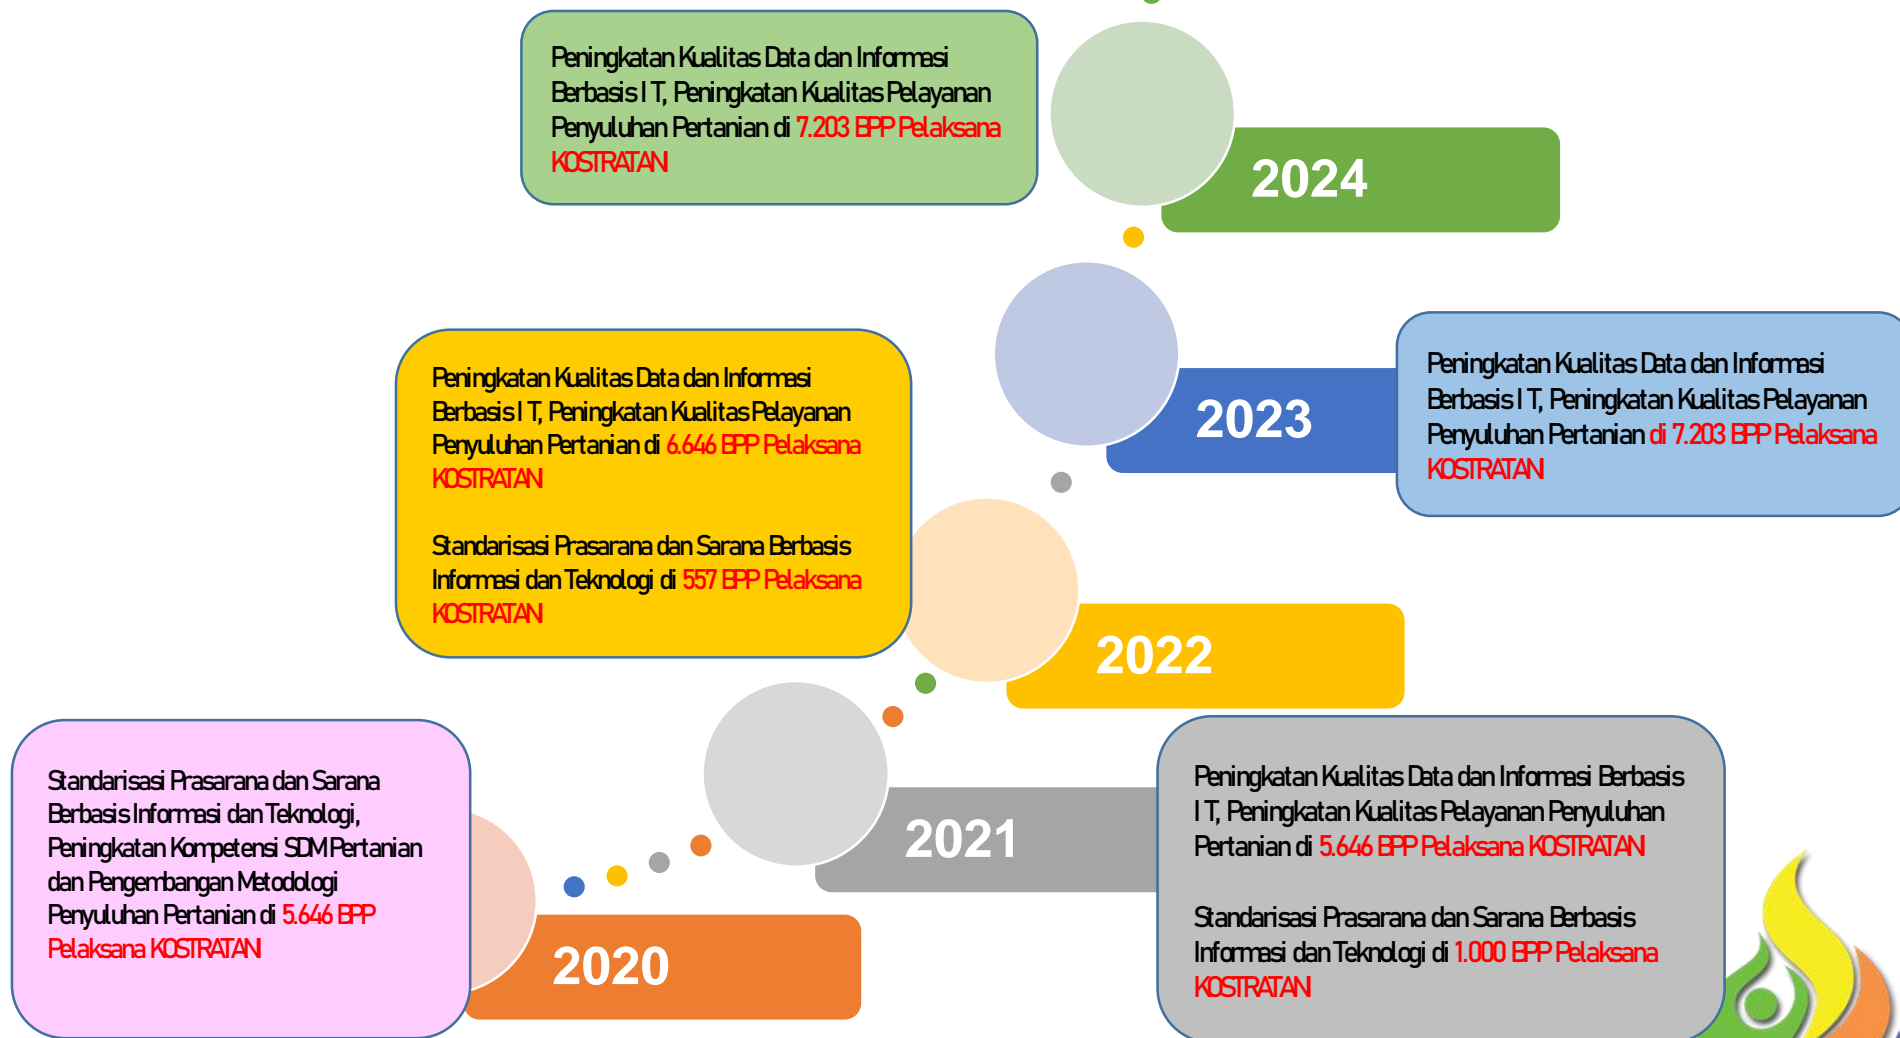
Peningkatan Kualitas Data dan Informasi Berbasis I T, Peningkatan Kualitas Pelayanan Penyuluhan Pertanian di 7.203 BPP Pelaksana KOSTRATAN

2024

2023

Peningkatan Kualitas Data dan Informasi Berbasis I T, Peningkatan Kualitas Pelayanan Penyuluhan Pertanian di 6.646 BPP Pelaksana KOSTRATAN

Standarisasi Prasarana dan Sarana Berbasis Informasi dan Teknologi di 557 BPP Pelaksana KOSTRATAN

Peningkatan Kualitas Data dan Informasi Berbasis I T, Peningkatan Kualitas Pelayanan Penyuluhan Pertanian di 7.203 BPP Pelaksana KOSTRATAN

2022

Standarisasi Prasarana dan Sarana Berbasis Informasi dan Teknologi, Peningkatan Kompetensi SDM Pertanian dan Pengembangan Metodologi Penyuluhan Pertanian di 5.646 BPP Pelaksana KOSTRATAN

2021

Peningkatan Kualitas Data dan Informasi Berbasis I T, Peningkatan Kualitas Pelayanan Penyuluhan Pertanian di 5.646 BPP Pelaksana KOSTRATAN

Standarisasi Prasarana dan Sarana Berbasis Informasi dan Teknologi di 1.000 BPP Pelaksana KOSTRATAN

2020